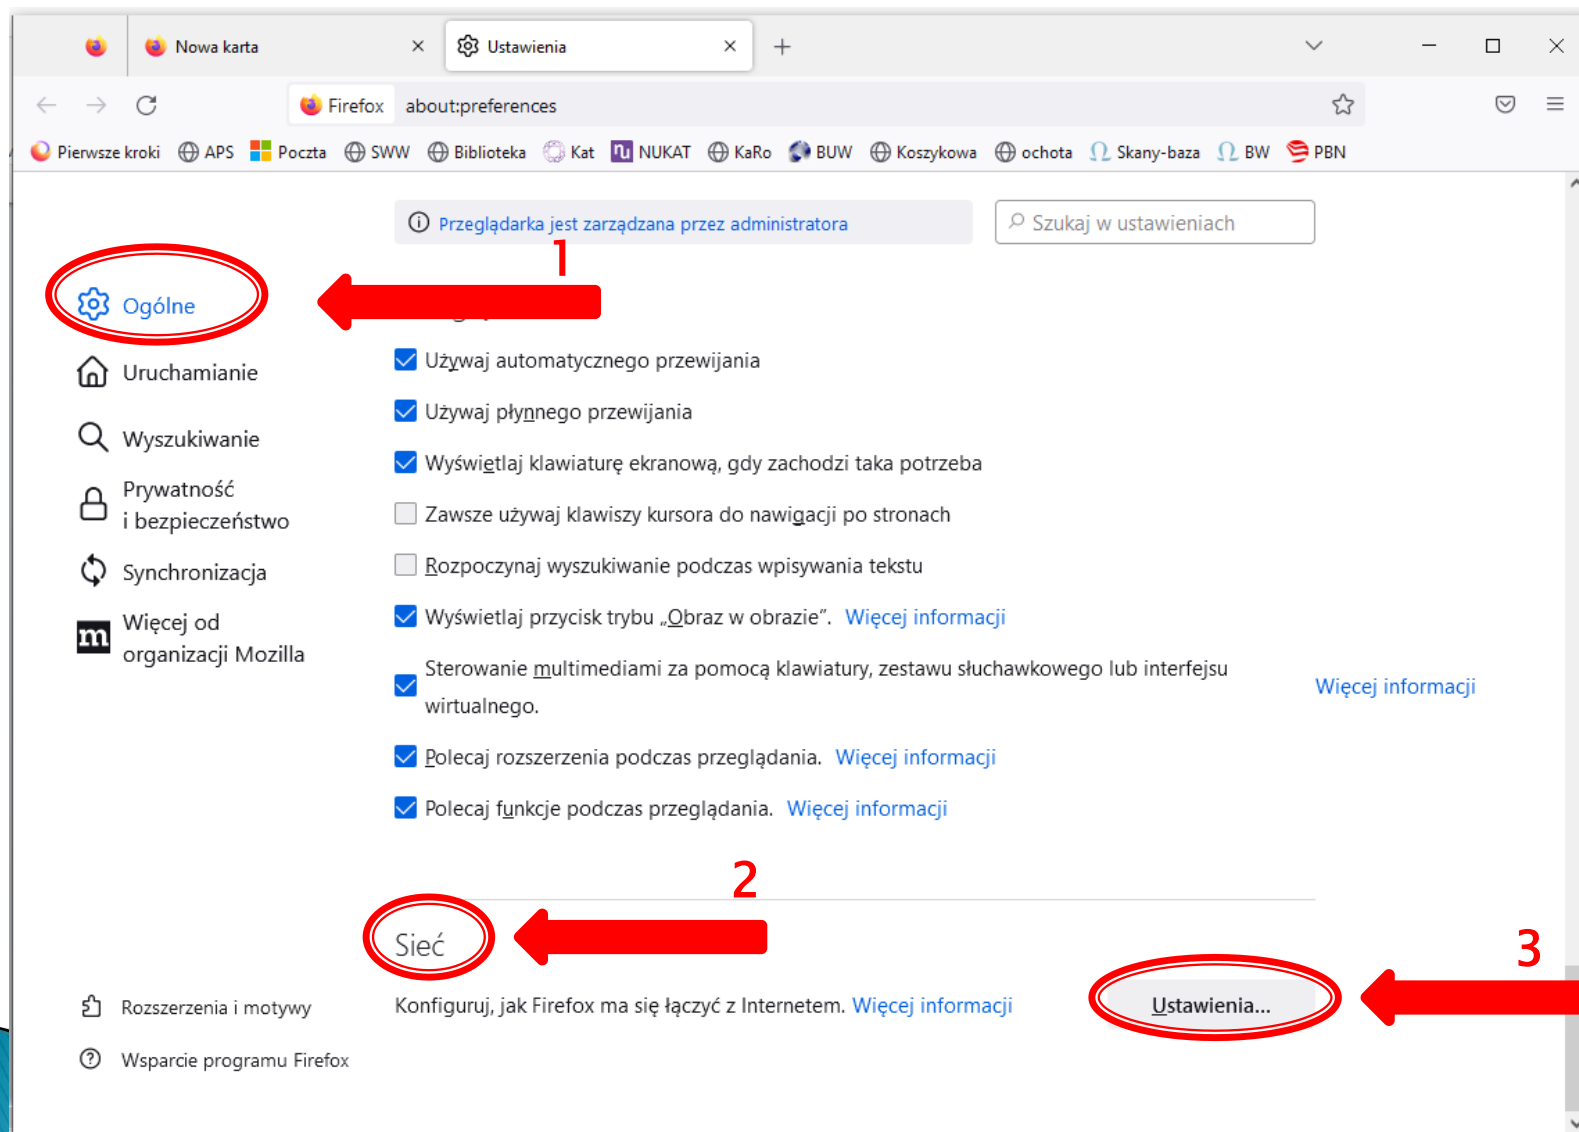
Nowa karta
Ustawienia

Firefox about:preferences

Pierwsze kroki APS Poczta SWW Biblioteka Kat NUKAT KaRo BUW Koszykowa ochota Skany-baza BW PBN

Przeglądarka jest zarządzana przez administratora

Szukaj w ustawieniach

1

Ogólne
Uruchamianie
Wyszukiwanie
Prywatność i bezpieczeństwo
Synchronizacja
Więcej od organizacji Mozilla

Używaj automatycznego przewijania
Używaj płynnego przewijania
Wyświetlaj klawiaturę ekranową, gdy zachodzi taka potrzeba
Zawsze używaj klawiszy kursora do nawigacji po stronach
Rozpoczynaj wyszukiwanie podczas wpisywania tekstu
Wyświetlaj przycisk trybu „Obraz w obrazie”. Więcej informacji
Sterowanie multimediami za pomocą klawiatury, zestawu słuchawkowego lub interfejsu wirtualnego. Więcej informacji
Polecaj rozszerzenia podczas przeglądania. Więcej informacji
Polecaj funkcje podczas przeglądania. Więcej informacji

2

Sieć

3

Konfiguruj, jak Firefox ma się łączyć z Internetem. Więcej informacji

Ustawienia...

Rozszerzenia i motywy
Wsparcie programu Firefox